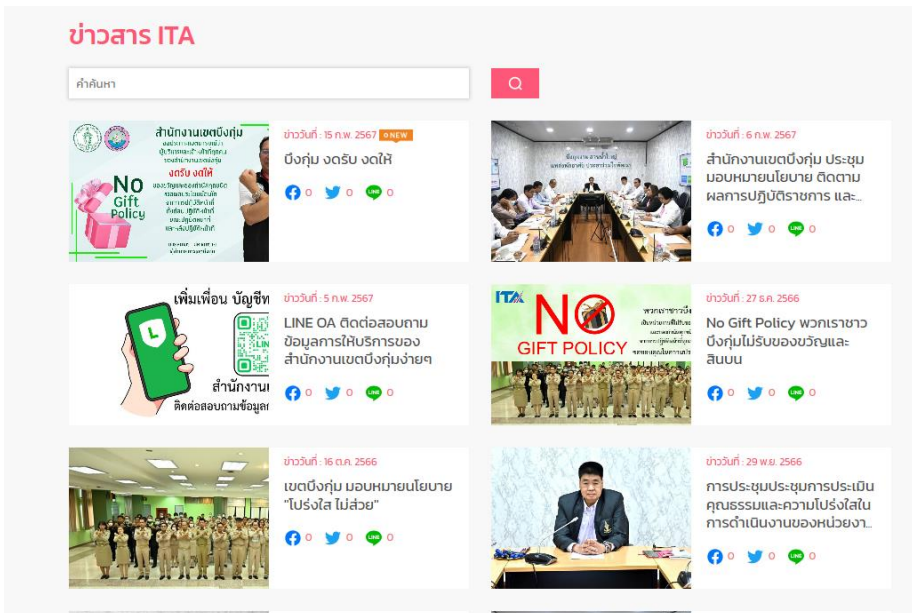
ข่าวสาร ITA

คำค้นหา

สำนักงานเขตบึงกุ่ม
No Gift Policy
งดรับ งดให้

ข่าววันที่ : 15 ก.พ. 2567 NEW

บึงกุ่ม งดรับ งดให้

0 0 0

ข่าววันที่ : 6 ก.พ. 2567

สำนักงานเขตบึงกุ่ม ประชุม มอบหมายนโยบาย ติดตาม ผลการปฏิบัติราชการ และ...

0 0 0

เพิ่มเพื่อน บัญชีท
สำนักงานเ
ติดต่อสอบถามข้อมูล

ข่าววันที่ : 5 ก.พ. 2567

LINE OA ติดต่อสอบถาม ข้อมูลการให้บริการของ สำนักงานเขตบึงกุ่มง่ายๆ

0 0 0

ITA
NO GIFT POLICY

ข่าววันที่ : 27 ธ.ค. 2566

No Gift Policy พวกเราชาว บึงกุ่มไม่รับของขวัญและ สินบน

0 0 0

ข่าววันที่ : 16 ต.ค. 2566

เขตบึงกุ่ม มอบหมายนโยบาย "โปร่งใส ไม่ส่วย"

0 0 0

ข่าววันที่ : 29 พ.ย. 2566

การประชุมประชุมการประเมิน คุณธรรมและความโปร่งใสใน การดำเนินงานของหน่วยงา...

0 0 0